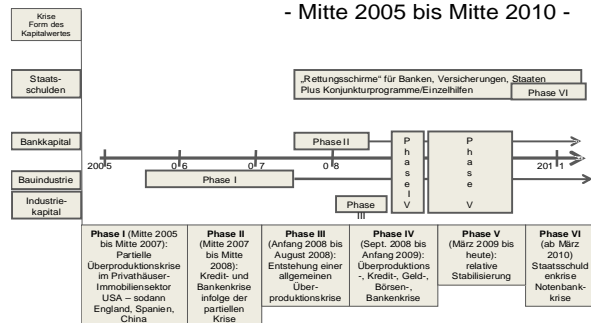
- Mitte 2005 bis Mitte 2010 -

Krise Form des Kapitalwertes

Staatsschulden

Bankkapital

Bauindustrie

Industriekapital

„Rettungsschirme" für Banken, Versicherungen, Staaten Plus Konjunkturprogramme/Einzelhilfen

Phase VI

Phase II

Phase IV

Phase V

2005

06

07

08

2011

Phase I

Phase III

| Phase I (Mitte 2005 bis Mitte 2007): Partielle Überproduktionskrise im Privathäuser-Immobiliensektor USA – sodann England, Spanien, China | Phase II (Mitte 2007 bis Mitte 2008): Kredit- und Bankenkrise infolge der partiellen Krise | Phase III (Anfang 2008 bis August 2008): Entstehung einer allgemeinen Überproduktionskrise | Phase IV (Sept. 2008 bis Anfang 2009): Überproduktions-, Kredit-, Geld-, Börsen-, Bankenkrise | Phase V (März 2009 bis heute): relative Stabilisierung | Phase VI (ab März 2010) Staatsschuldenkrise Notenbankkrise |